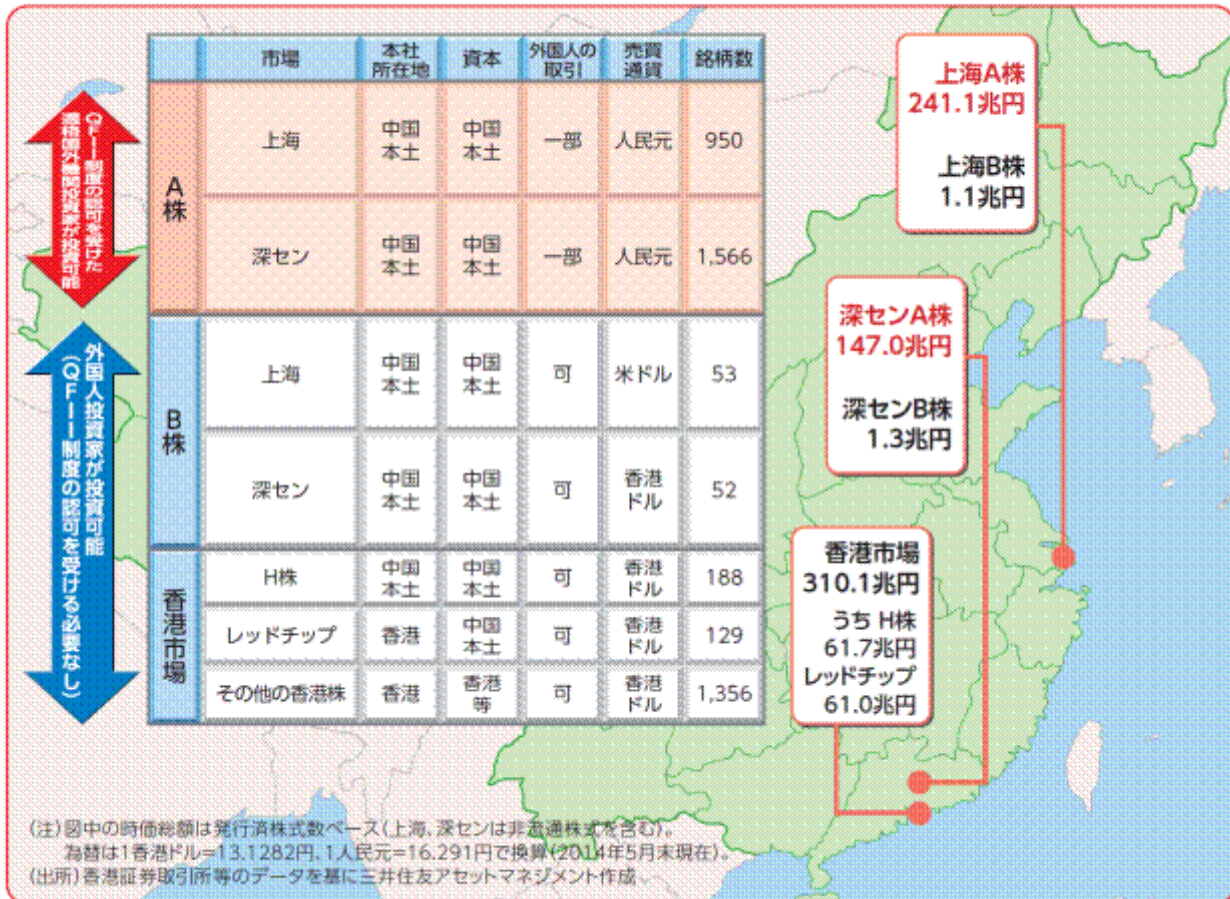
QFII制度の認可を受けた適格国外機関投資家が投資可能

外国人投資家が投資可能（QFII制度の認可を受ける必要なし）

| | 市場 | 本社所在地 | 資本 | 外国人の取引 | 売買通貨 | 銘柄数 |
|---|---|---|---|---|---|---|
| A株 | 上海 | 中国本土 | 中国本土 | 一部 | 人民元 | 950 |
| A株 | 深セン | 中国本土 | 中国本土 | 一部 | 人民元 | 1,566 |
| B株 | 上海 | 中国本土 | 中国本土 | 可 | 米ドル | 53 |
| B株 | 深セン | 中国本土 | 中国本土 | 可 | 香港ドル | 52 |
| 香港市場 | H株 | 中国本土 | 中国本土 | 可 | 香港ドル | 188 |
| 香港市場 | レッドチップ | 香港 | 中国本土 | 可 | 香港ドル | 129 |
| 香港市場 | その他の香港株 | 香港 | 香港等 | 可 | 香港ドル | 1,356 |

上海A株
241.1兆円

上海B株
1.1兆円

深センA株
147.0兆円

深センB株
1.3兆円

香港市場
310.1兆円
うち H株
61.7兆円
レッドチップ
61.0兆円

（注）図中の時価総額は発行済株式数ベース（上海、深センは非流通株式を含む）。
為替は1香港ドル=13.1282円、1人民元=16.291円で換算（2014年5月末現在）。
（出所）香港証券取引所等のデータを基に三井住友アセットマネジメント作成